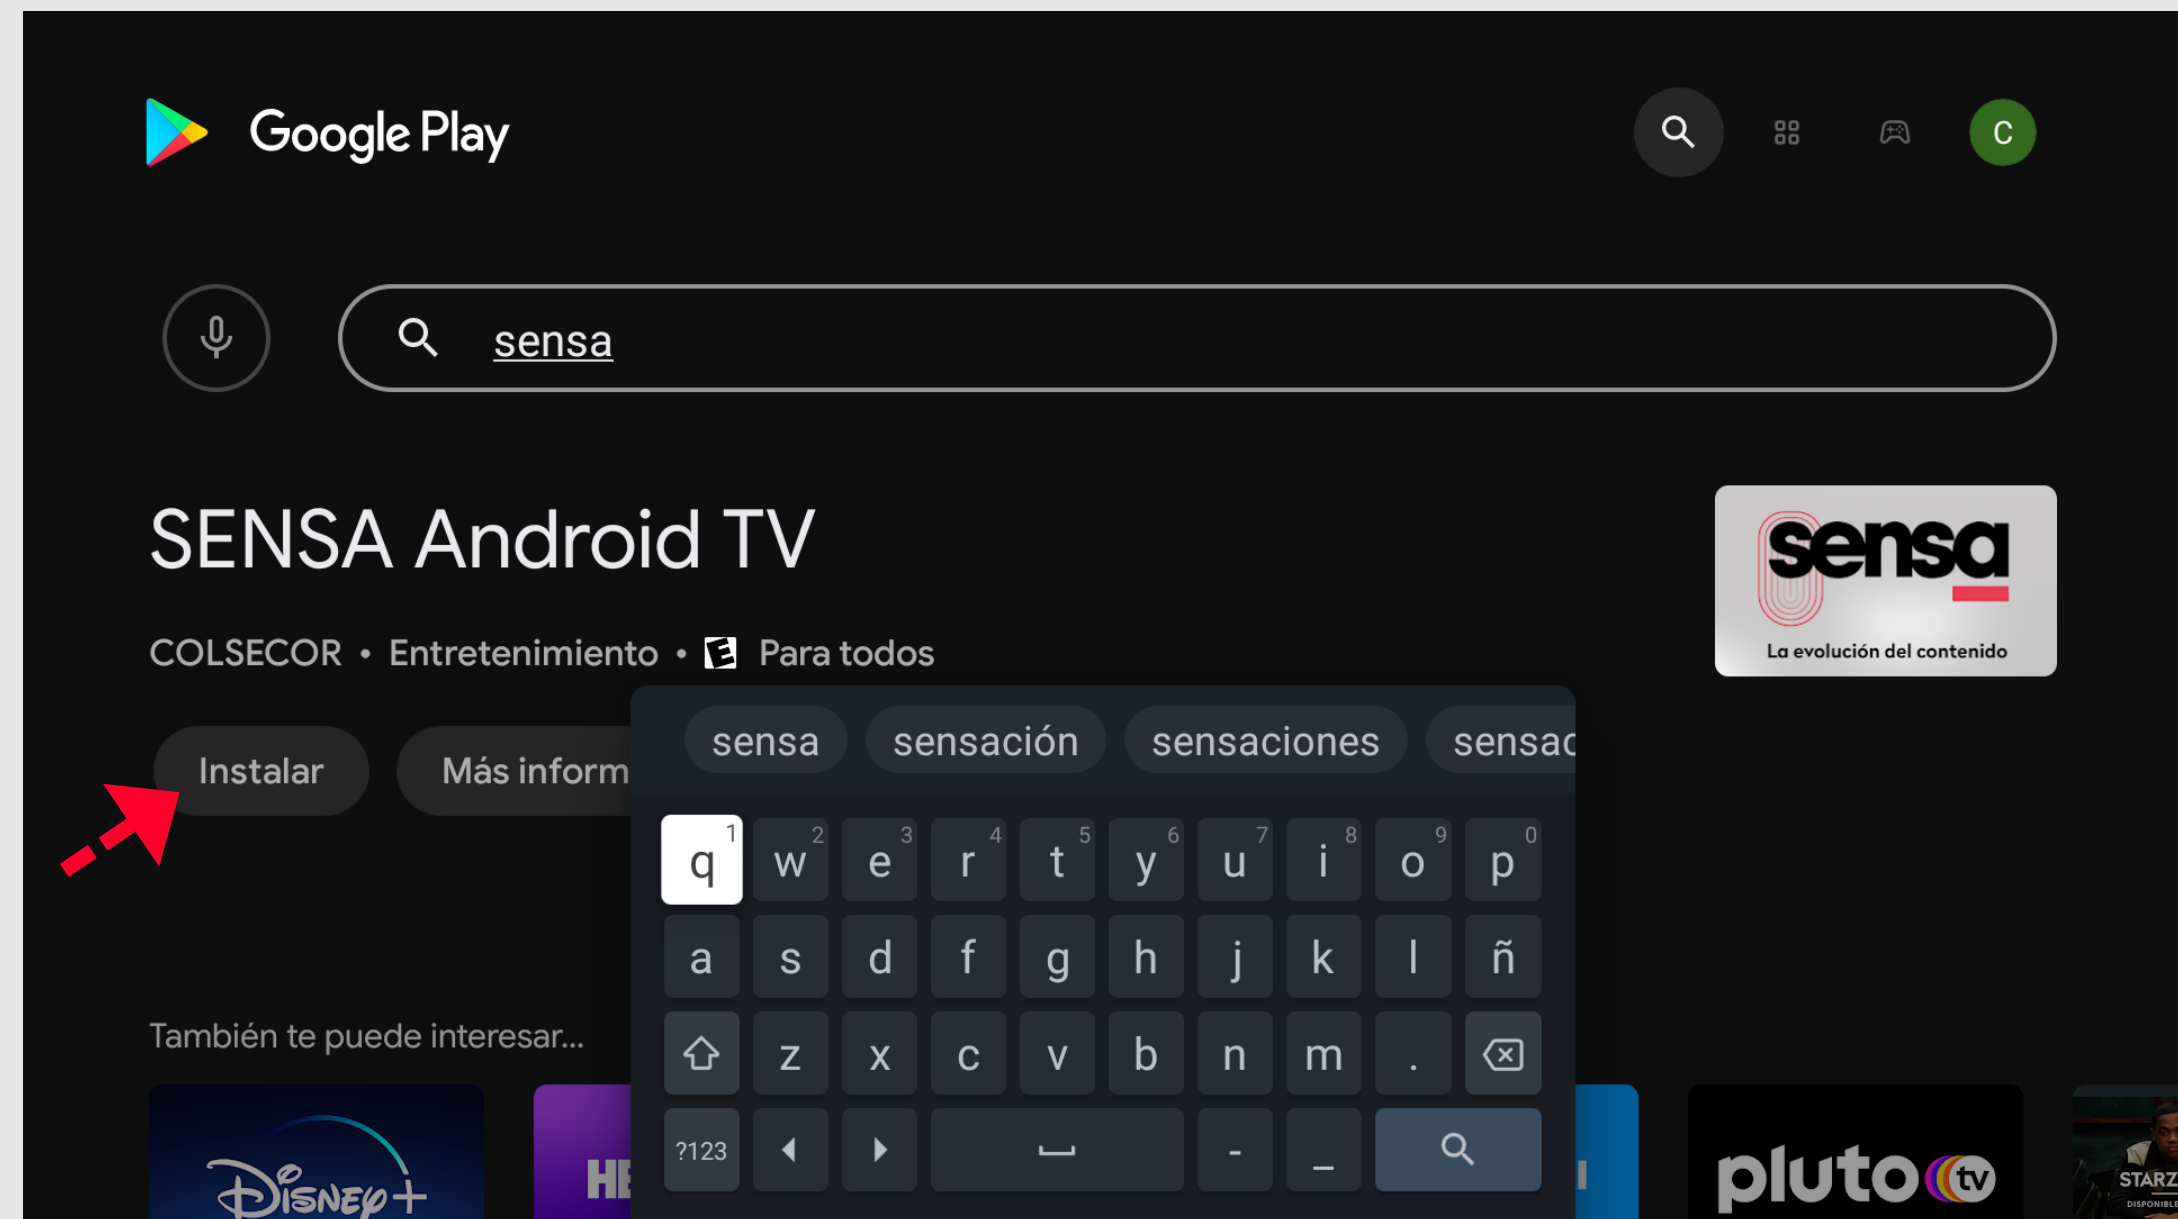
Google Play

C

sensa

SENSA Android TV

COLSECOR • Entretenimiento • E Para todos

sensa
La evolución del contenido

Instalar

Más inform

sensa sensación sensaciones sensac

q 1 w 2 e 3 r 4 t 5 y 6 u 7 i 8 o 9 p 0
a s d f g h j k l ñ
z x c v b n m .
?123 - _

También te puede interesar...

Disney+

HE

pluto tv

STARZ
DISPONIBLE